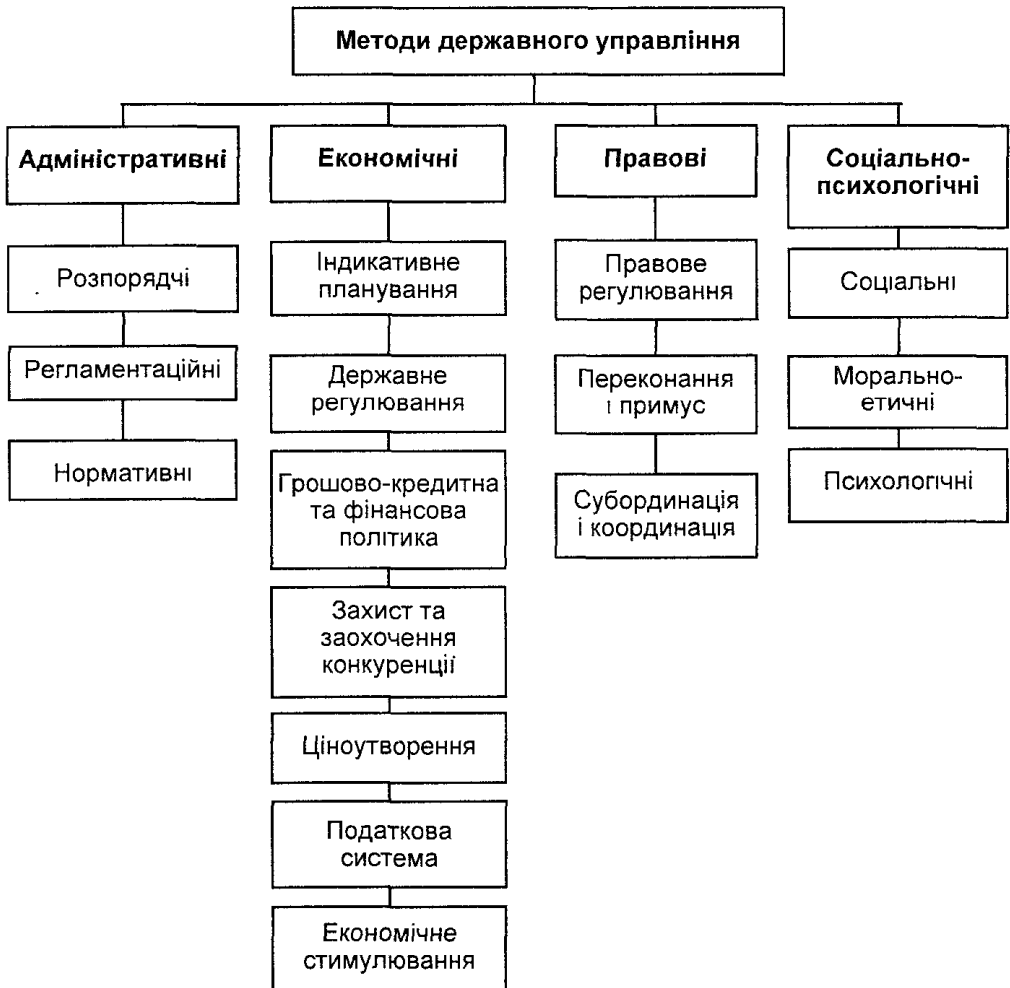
Методи державного управління

Адміністративні

Розпорядчі

Регламентаційні

Нормативні

Економічні

Індикативне планування

Державне регулювання

Грошово-кредитна та фінансова політика

Захист та заохочення конкуренції

Ціноутворення

Податкова система

Економічне стимулювання

Правові

Правове регулювання

Переконання і примус

Субординація і координація

Соціально-психологічні

Соціальні

Морально-етичні

Психологічні